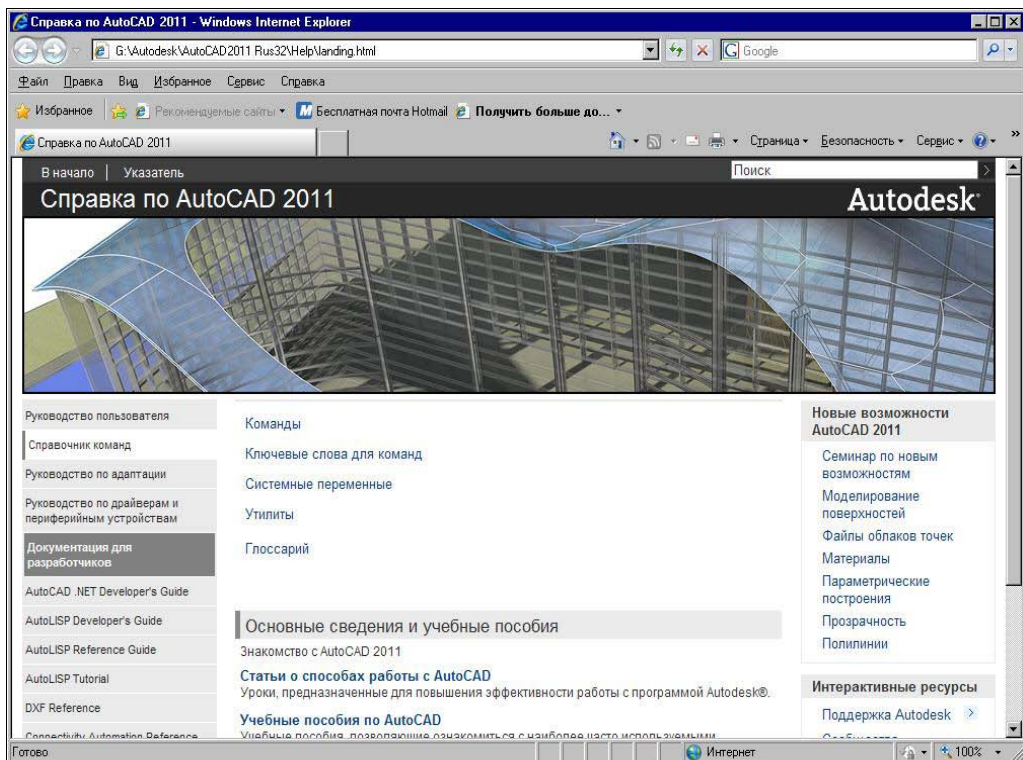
Справка по AutoCAD 2011 - Windows Internet Explorer

G:\Autodesk\AutoCAD2011 Rus32\Help\landing.html

Google

Файл Правка Вид Избранное Сервис Справка

Избранное Рекомендуемые сайты Бесплатная почта Hotmail Получить больше до...

Справка по AutoCAD 2011

Страница Безопасность Сервис

В начало | Указатель

Поиск

Справка по AutoCAD 2011

Autodesk

Руководство пользователя

Справочник команд

Руководство по адаптации

Руководство по драйверам и периферийным устройствам

Документация для разработчиков

AutoCAD .NET Developer's Guide

AutoLISP Developer's Guide

AutoLISP Reference Guide

AutoLISP Tutorial

DXF Reference

Connectivity Automation Reference

Команды

Ключевые слова для команд

Системные переменные

Утилиты

Глоссарий

Основные сведения и учебные пособия

Знакомство с AutoCAD 2011

Статьи о способах работы с AutoCAD

Уроки, предназначенные для повышения эффективности работы с программой Autodesk®.

Учебные пособия по AutoCAD

Учебные пособия, позволяющие ознакомиться с наиболее часто используемыми

Новые возможности AutoCAD 2011

Семинар по новым возможностям

Моделирование поверхностей

Файлы облаков точек

Материалы

Параметрические построения

Прозрачность

Полилинии

Интерактивные ресурсы

Поддержка Autodesk

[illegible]

Готово

Интернет

100%